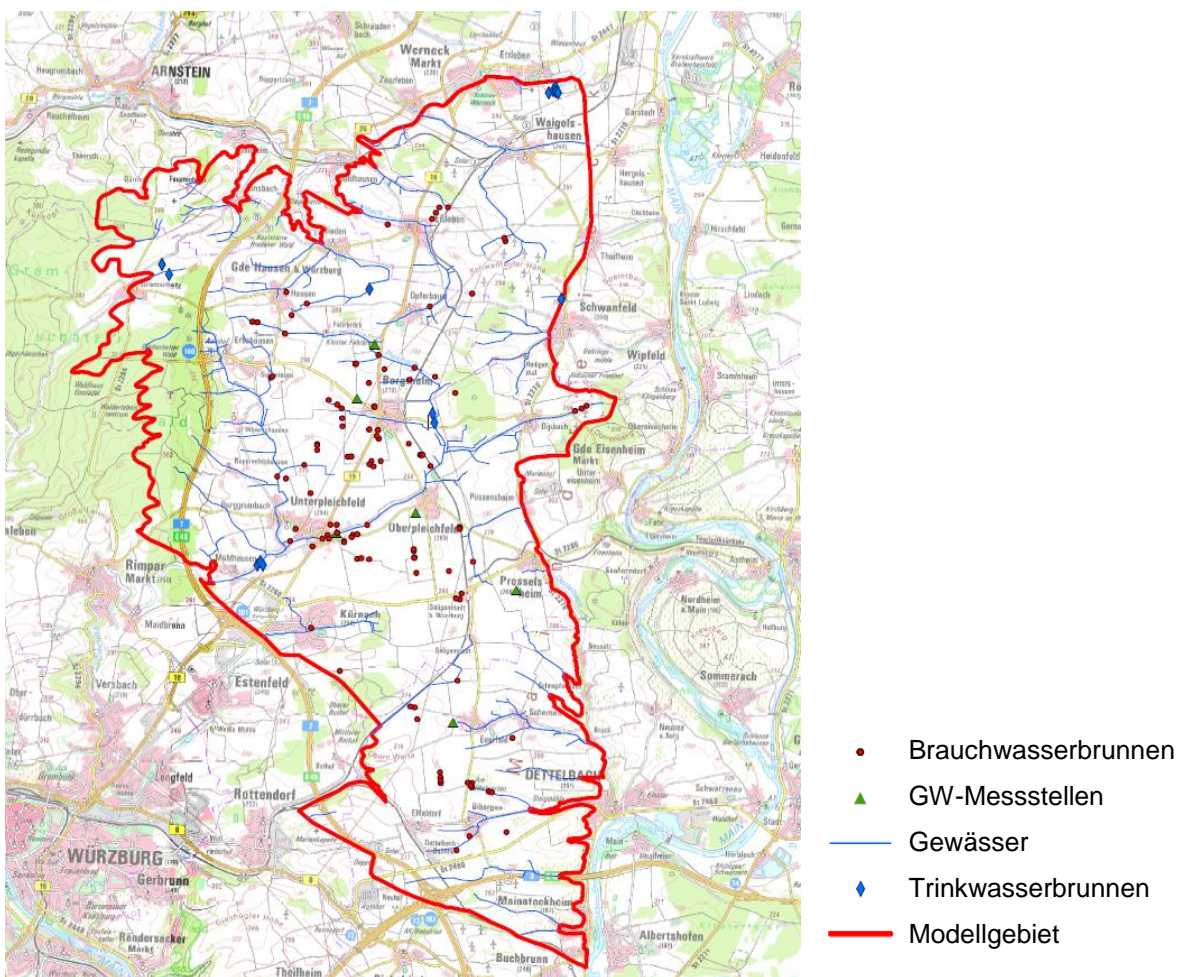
ARNSTEIN
Werneck Markt
Waigolshausen
Gde Hausen b. Würzburg
Schwanfeld
Wipfeld
Bergtheim
Gde Eisenheim
Unterpleichfeld
Oberpleichfeld
Rimpar Markt
Prosselsheim
Kürnach
Estenfeld
Rottendorf
DETTELBACH
WÜRZBURG
Gerbrunn
Mainstockheim
Albertshofen
Randersacker
Sommerach
Versbach
Lengfeld
Maidbronn
Buchbrunn
Theilheim
Nordheim a. Main
Stammheim
Dipbach
Opferbaum
Hausen
Essleben
Mühlhausen
Eibelstadt
Pleichfeld

Brauchwasserbrunnen
GW-Messstellen
Gewässer
Trinkwasserbrunnen
Modellgebiet